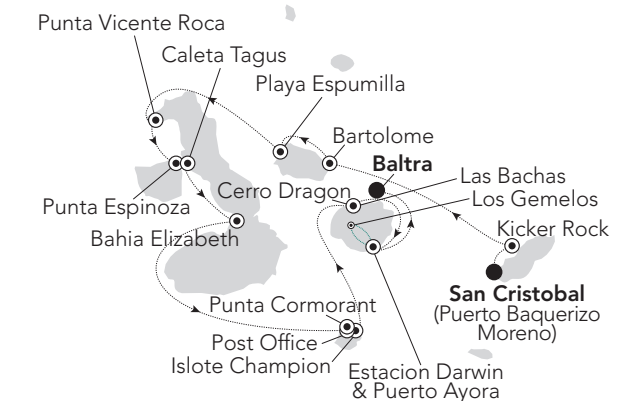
Punta Vicente Roca
Caleta Tagus
Playa Espumilla
Bartolome
Baltra
Las Bachas
Los Gemelos
Cerro Dragon
Punta Espinoza
Bahia Elizabeth
Kicker Rock
San Cristobal
(Puerto Baquerizo Moreno)
Punta Cormorant
Post Office
Islote Champion
Estacion Darwin
& Puerto Ayora